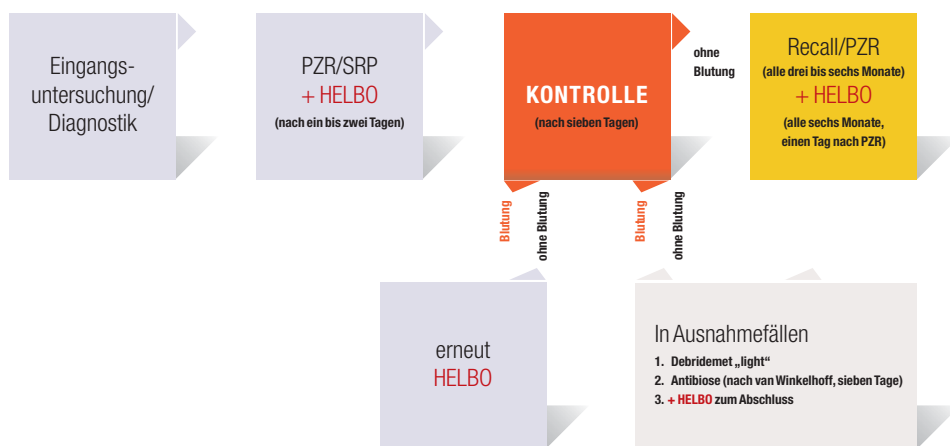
Eingangsuntersuchung/ Diagnostik

PZR/SRP
+ HELBO
(nach ein bis zwei Tagen)

KONTROLLE
(nach sieben Tagen)

ohne Blutung

Recall/PZR
(alle drei bis sechs Monate)
+ HELBO
(alle sechs Monate, einen Tag nach PZR)

Blutung

ohne Blutung

Blutung

ohne Blutung

erneut
HELBO

In Ausnahmefällen
1. Debridemet „light“
2. Antibiose (nach van Winkelhoff, sieben Tage)
3. + HELBO zum Abschluss